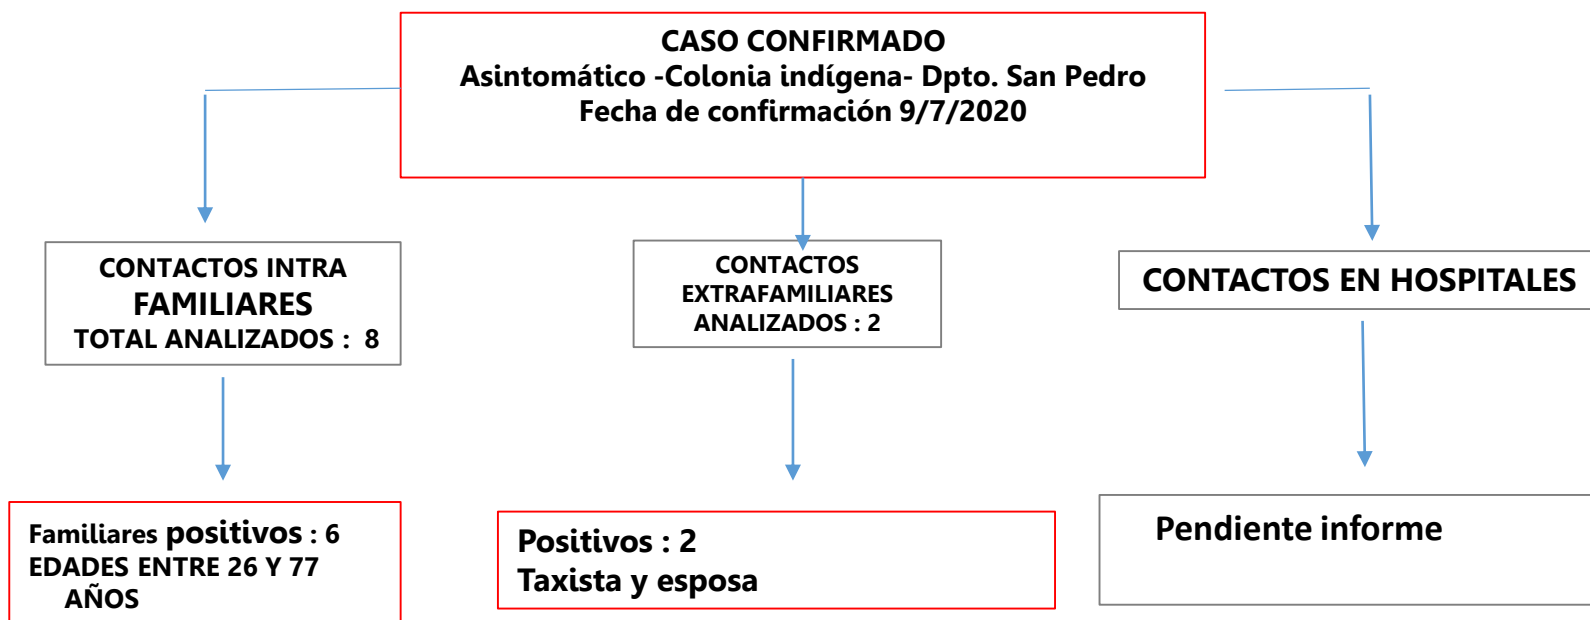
CASO CONFIRMADO
Asintomático -Colonia indígena- Dpto. San Pedro
Fecha de confirmación 9/7/2020

CONTACTOS INTRA FAMILIARES
TOTAL ANALIZADOS : 8

CONTACTOS EXTRAFAMILIARES
ANALIZADOS : 2

CONTACTOS EN HOSPITALES

Familiares positivos : 6
EDADES ENTRE 26 Y 77 AÑOS

Positivos : 2
Taxista y esposa

Pendiente informe